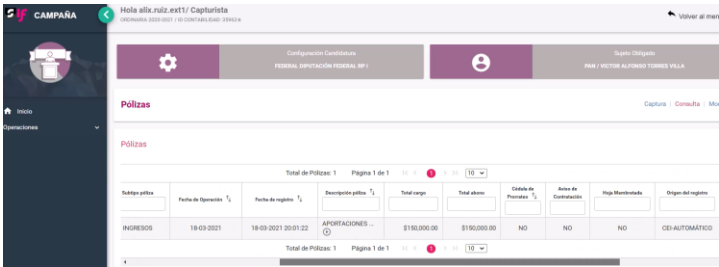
SIF CAMPAÑA

Hola alix.ruiz.ext1/ Capturista
ORDINARIA 2020-2021 / ID CONTABILIDAD: 35962 6

Volver al men

Configuración Candidatura
FEDERAL DIPUTACIÓN FEDERAL RP I

Sujeto Obligado
PAN / VICTOR ALFONSO TORRES VILLA

Inicio
Operaciones

Pólizas

Captura | Consulta | Mo

Pólizas

Total de Pólizas: 1 Página 1 de 1 1 10

| Subtipo póliza | Fecha de Operación | Fecha de registro | Descripción póliza | Total cargo | Total abono | Cédula de Prorrateo | Aviso de Contratación | Hoja Membretada | Origen del registro |
|---|---|---|---|---|---|---|---|---|---|
| INGRESOS | 18-03-2021 | 18-03-2021 20:01:22 | APORTACIONES ... | $150,000.00 | $150,000.00 | NO | NO | NO | CEI-AUTOMÁTICO |

Total de Pólizas: 1 Página 1 de 1 1 10